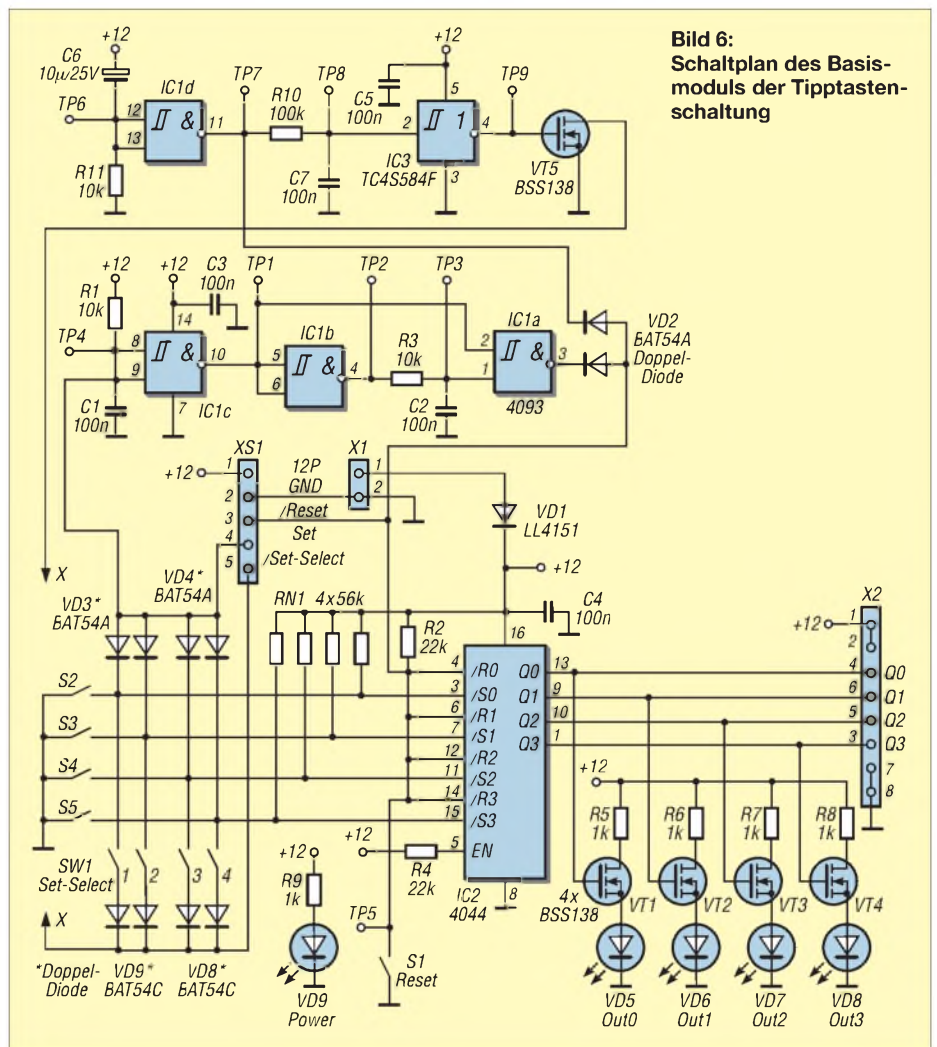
Bild 6: Schaltplan des Basismoduls der Tipptastenschaltung

+12
C6
10µ/25V
IC1d
TP6
12
13
&
11
R11
10k
TP7
R10
100k
TP8
C7
100n
+12
C5
100n
5
2
1
4
3
IC3
TC4S584F
TP9
VT5
BSS138

+12
R1
10k
TP4
8
9
&
10
14
7
C1
100n
IC1c
+12
C3
100n
TP1
IC1b
5
6
&
4
TP2
R3
10k
TP3
C2
100n
IC1a
2
1
&
3
4093
VD2
BAT54A
Doppel-
Diode

+12
XS1
1
2
3
4
5
12P
GND
/Reset
Set
/Set-Select
X1
1
2
VD1
LL4151
+12
C4
100n
X
VD3*
BAT54A
VD4*
BAT54A
RN1 4x56k
R2
22k
16
4 /R0
3 /S0
6 /R1
7 /S1
12 /R2
11 /S2
14 /R3
15 /S3
5 EN
Q0 13
Q1 9
Q2 10
Q3 1
8
IC2
4044
+12
R4
22k
X2
+12
1
2
4 Q0
6 Q1
5 Q2
3 Q3
7
8
S2
S3
S4
S5
SW1
Set-Select
1
2
3
4
X
*Doppel-
Diode
VD9*
BAT54C
VD8*
BAT54C
+12
R9
1k
VD9
Power
TP5
S1
Reset
+12
R5
1k
R6
1k
R7
1k
R8
1k
4x
BSS138
VT1
VT2
VT3
VT4
VD5
Out0
VD6
Out1
VD7
Out2
VD8
Out3